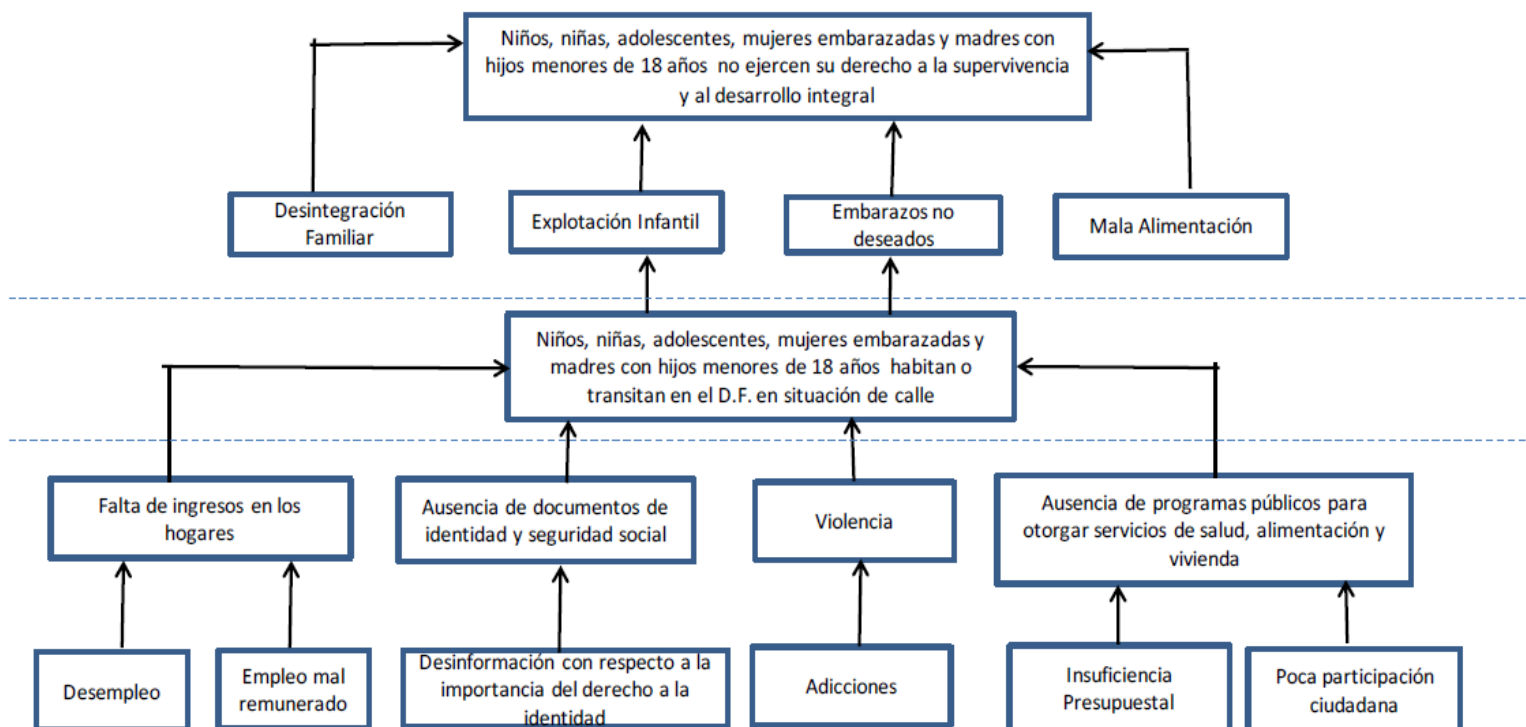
Niños, niñas, adolescentes, mujeres embarazadas y madres con hijos menores de 18 años no ejercen su derecho a la supervivencia y al desarrollo integral

Desintegración Familiar

Explotación Infantil

Embarazos no deseados

Mala Alimentación

Niños, niñas, adolescentes, mujeres embarazadas y madres con hijos menores de 18 años habitan o transitan en el D.F. en situación de calle

Falta de ingresos en los hogares

Ausencia de documentos de identidad y seguridad social

Violencia

Ausencia de programas públicos para otorgar servicios de salud, alimentación y vivienda

Desempleo

Empleo mal remunerado

Desinformación con respecto a la importancia del derecho a la identidad

Adicciones

Insuficiencia Presupuestal

Poca participación ciudadana